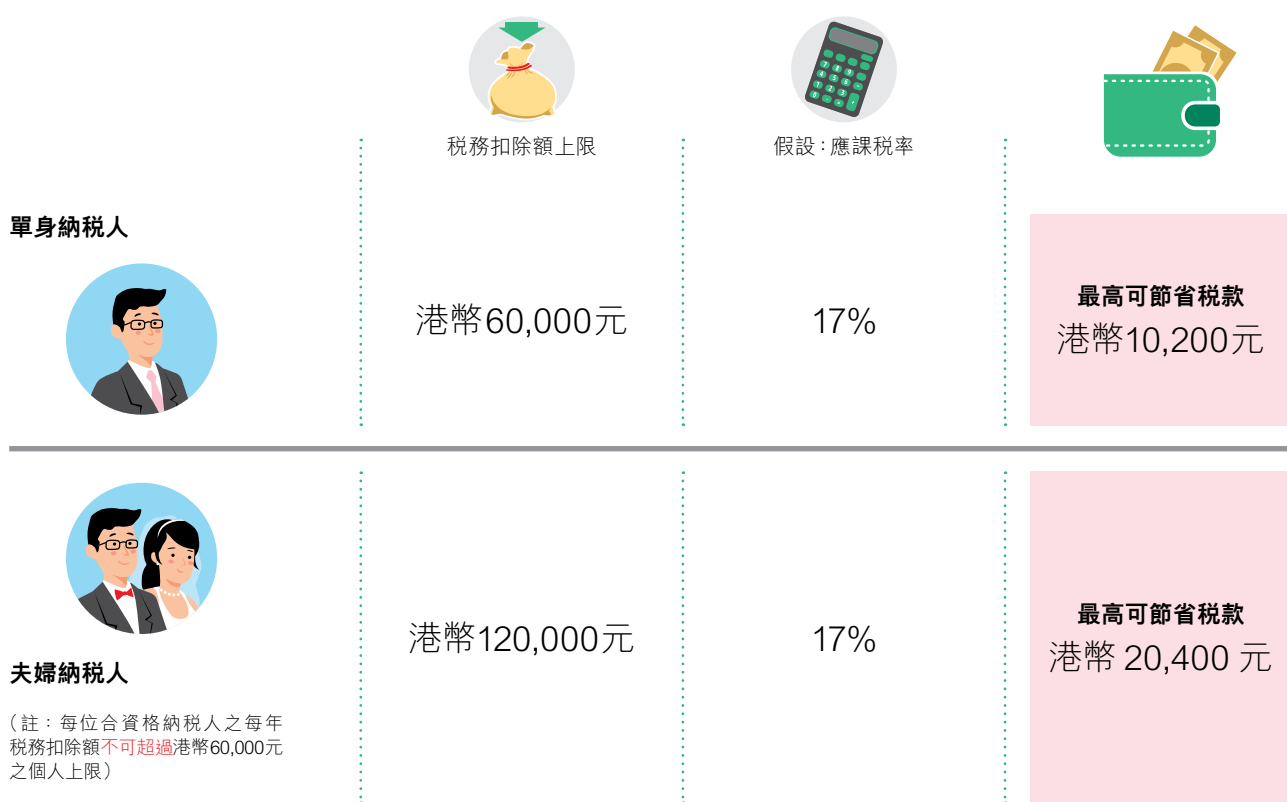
稅務扣除額上限

假設：應課稅率

單身納稅人

港幣60,000元

17%

最高可節省稅款
港幣10,200元

夫婦納稅人

（註：每位合資格納稅人之每年稅務扣除額不可超過港幣60,000元之個人上限）

港幣120,000元

17%

最高可節省稅款
港幣 20,400 元